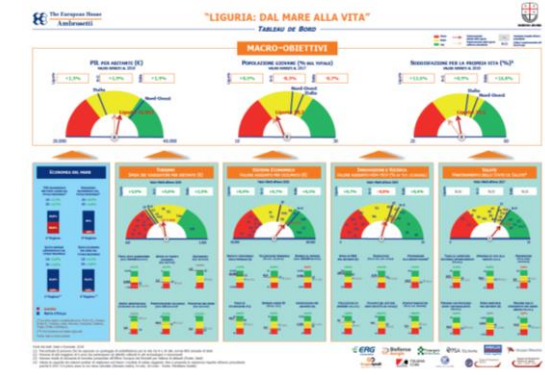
The European House Ambrosetti

"LIGURIA: DAL MARE ALLA VITA"

TABLEAU DE BORD

MACRO-OBIETTIVI

PIL PER ABITANTE (€)

+1,3% +1,3% +1,3%

Italia

Nord-Ovest

POPOLAZIONE GIOVANE (% SUL TOTALE)

+0,3% -0,3% -0,7%

Nord-Ovest

Italia

SODDISFAZIONE PER LA PROPRIA VITA (%)

+12,0% +9,0% +10,0%

Italia

Nord-Ovest

ECONOMIA DEL MARE

TURISMO

SISTEMA ECONOMICO

INNOVAZIONE E SOCIALE

SALUTE

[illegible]